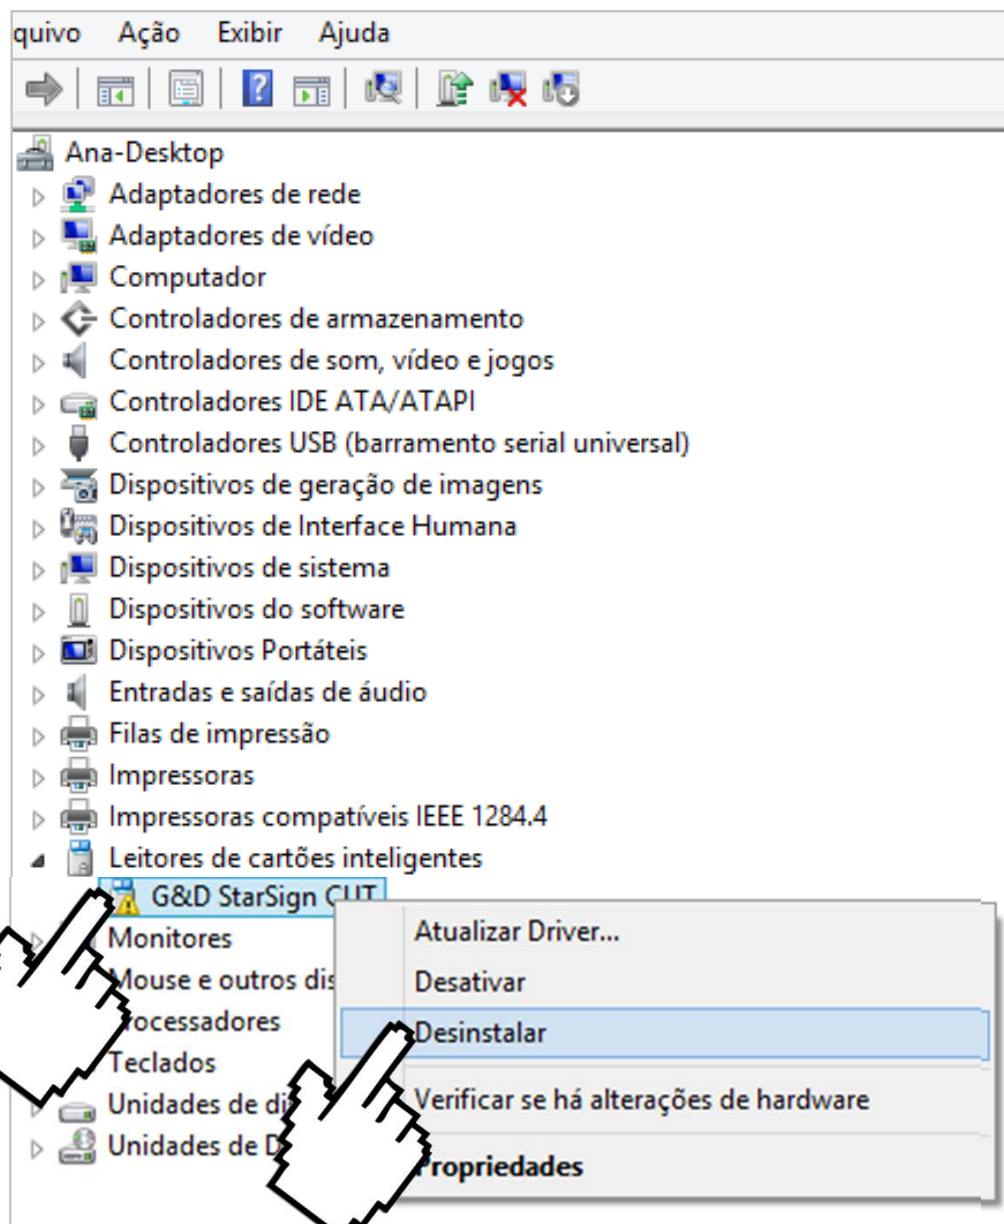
quivo Ação Exibir Ajuda

Ana-Desktop
Adaptadores de rede
Adaptadores de vídeo
Computador
Controladores de armazenamento
Controladores de som, vídeo e jogos
Controladores IDE ATA/ATAPI
Controladores USB (barramento serial universal)
Dispositivos de geração de imagens
Dispositivos de Interface Humana
Dispositivos de sistema
Dispositivos do software
Dispositivos Portáteis
Entradas e saídas de áudio
Filas de impressão
Impressoras
Impressoras compatíveis IEEE 1284.4
Leitores de cartões inteligentes
G&D StarSign CUT
Monitores
Mouse e outros dis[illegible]
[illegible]rocessadores
Teclados
Unidades de di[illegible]
Unidades de D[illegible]

Atualizar Driver...
Desativar
Desinstalar
Verificar se há alterações de hardware
Propriedades